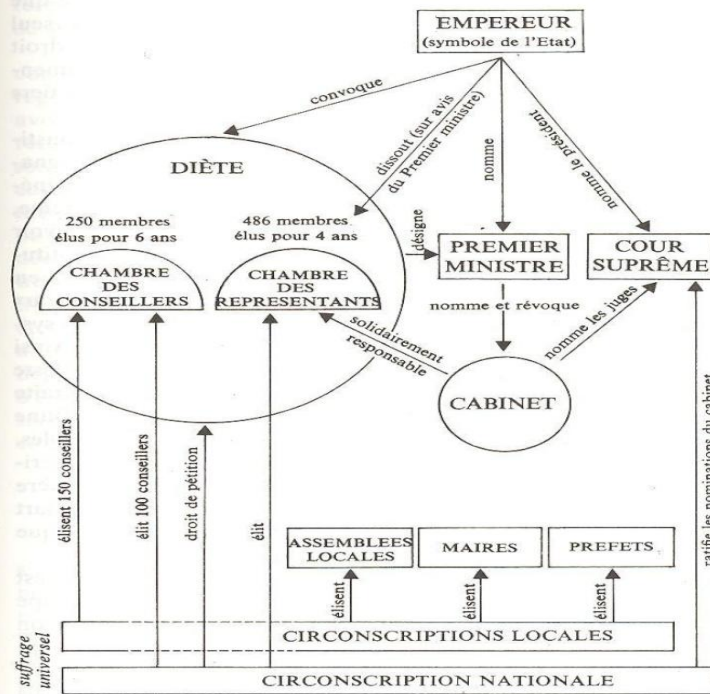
EMPEREUR
(symbole de l'Etat)

convoque

dissout (sur avis du Premier ministre)

nomme

nomme le président

DIÈTE

250 membres élus pour 6 ans

486 membres élus pour 4 ans

CHAMBRE DES CONSEILLERS

CHAMBRE DES REPRESENTANTS

désigne

PREMIER MINISTRE

COUR SUPRÊME

nomme et révoque

solidairement responsable

nomme les juges

CABINET

élisent 150 conseillers

élit 100 conseillers

droit de pétition

élit

ASSEMBLEES LOCALES

MAIRES

PREFETS

élisent

élisent

élisent

ratifie les nominations du cabinet

suffrage universel

CIRCONSCRIPTIONS LOCALES

CIRCONSCRIPTION NATIONALE